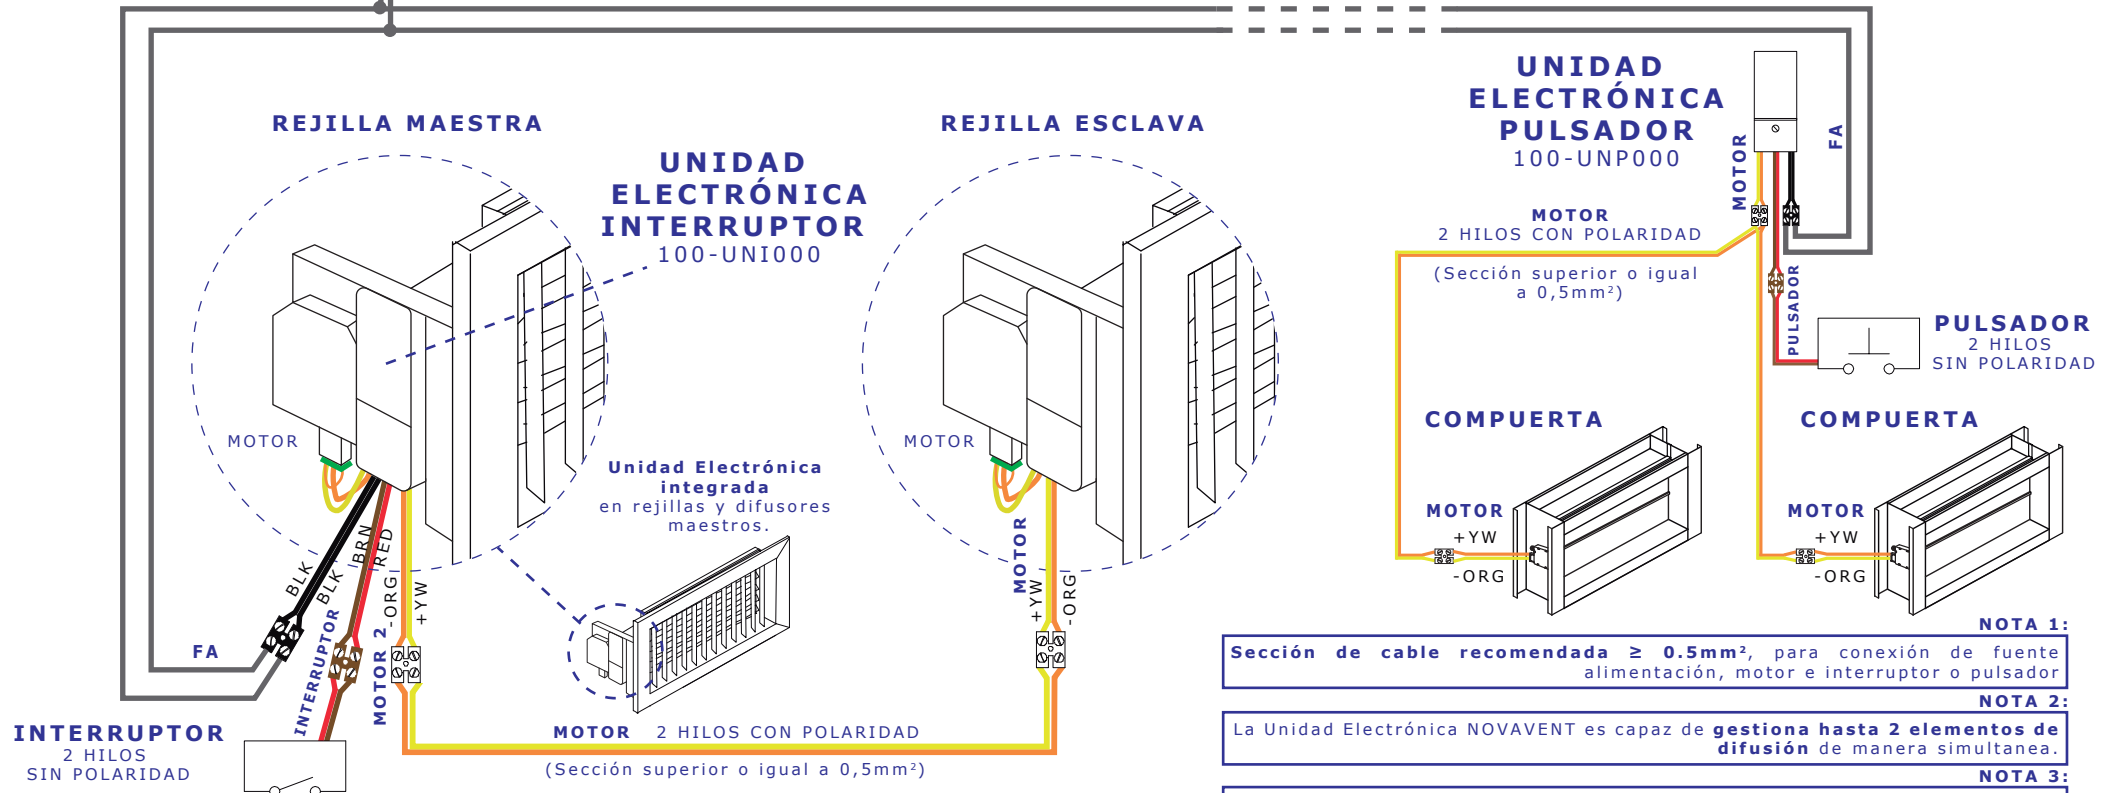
REJILLA MAESTRA

UNIDAD ELECTRÓNICA INTERRUPTOR
100-UNI000

REJILLA ESCLAVA

UNIDAD ELECTRÓNICA PULSADOR
100-UNP000

MOTOR

FA

MOTOR
2 HILOS CON POLARIDAD
(Sección superior o igual a 0,5mm²)

PULSADOR

PULSADOR
2 HILOS
SIN POLARIDAD

MOTOR

MOTOR

Unidad Electrónica integrada
en rejillas y difusores maestros.

COMPUERTA

COMPUERTA

MOTOR
+YW
-ORG

MOTOR
+YW
-ORG

BLK
BLK
BRN
RED
-ORG
+YW
MOTOR 2
INTERRUPTOR

MOTOR
+YW
-ORG

FA

INTERRUPTOR
2 HILOS
SIN POLARIDAD

MOTOR 2 HILOS CON POLARIDAD
(Sección superior o igual a 0,5mm²)

NOTA 1:
Sección de cable recomendada ≥ 0.5mm², para conexión de fuente alimentación, motor e interruptor o pulsador

NOTA 2:
La Unidad Electrónica NOVAVENT es capaz de gestiona hasta 2 elementos de difusión de manera simultanea.

NOTA 3: